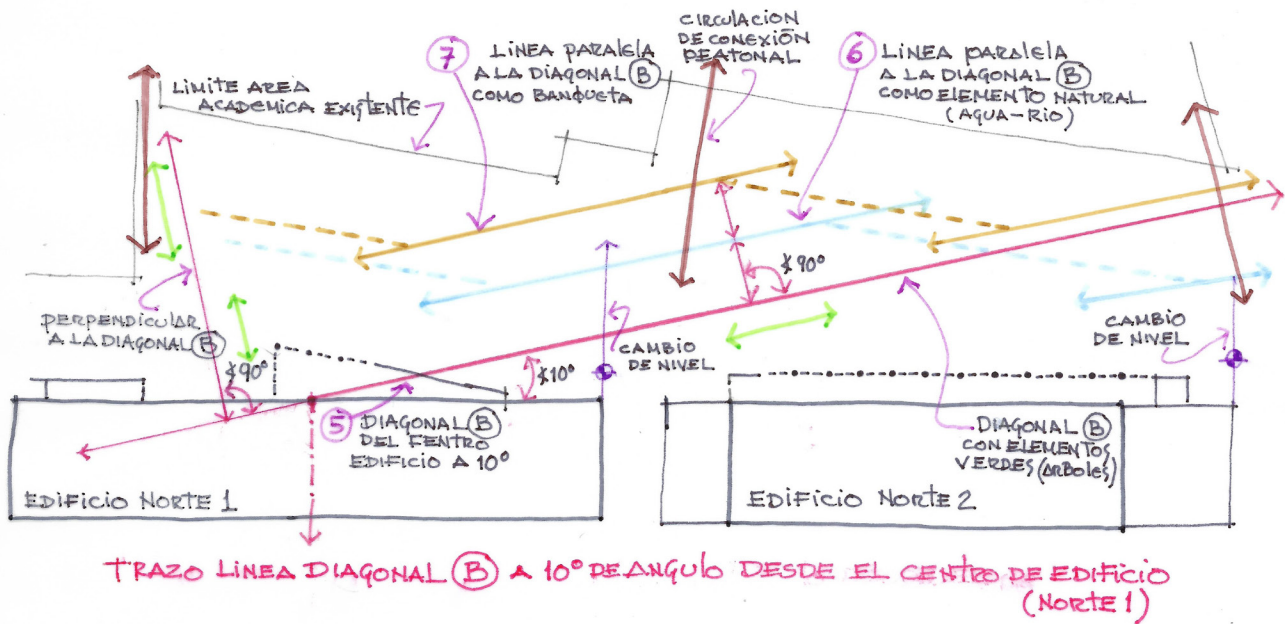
LIMITE AREA ACADEMICA EXISTENTE

7 LINEA PARALELA A LA DIAGONAL B COMO BANQUETA

CIRCULACION DE CONEXIÓN PEATONAL

6 LINEA PARALELA A LA DIAGONAL B COMO ELEMENTO NATURAL (AGUA-RIO)

$\measuredangle 90°$

PERPENDICULAR A LA DIAGONAL B

$\measuredangle 90°$

CAMBIO DE NIVEL

$\measuredangle 10°$

CAMBIO DE NIVEL

5 DIAGONAL B DEL CENTRO EDIFICIO A 10°

DIAGONAL B CON ELEMENTOS VERDES (ARBOLES)

EDIFICIO NORTE 1

EDIFICIO NORTE 2

TRAZO LINEA DIAGONAL B A 10° DE ANGULO DESDE EL CENTRO DE EDIFICIO (NORTE 1)